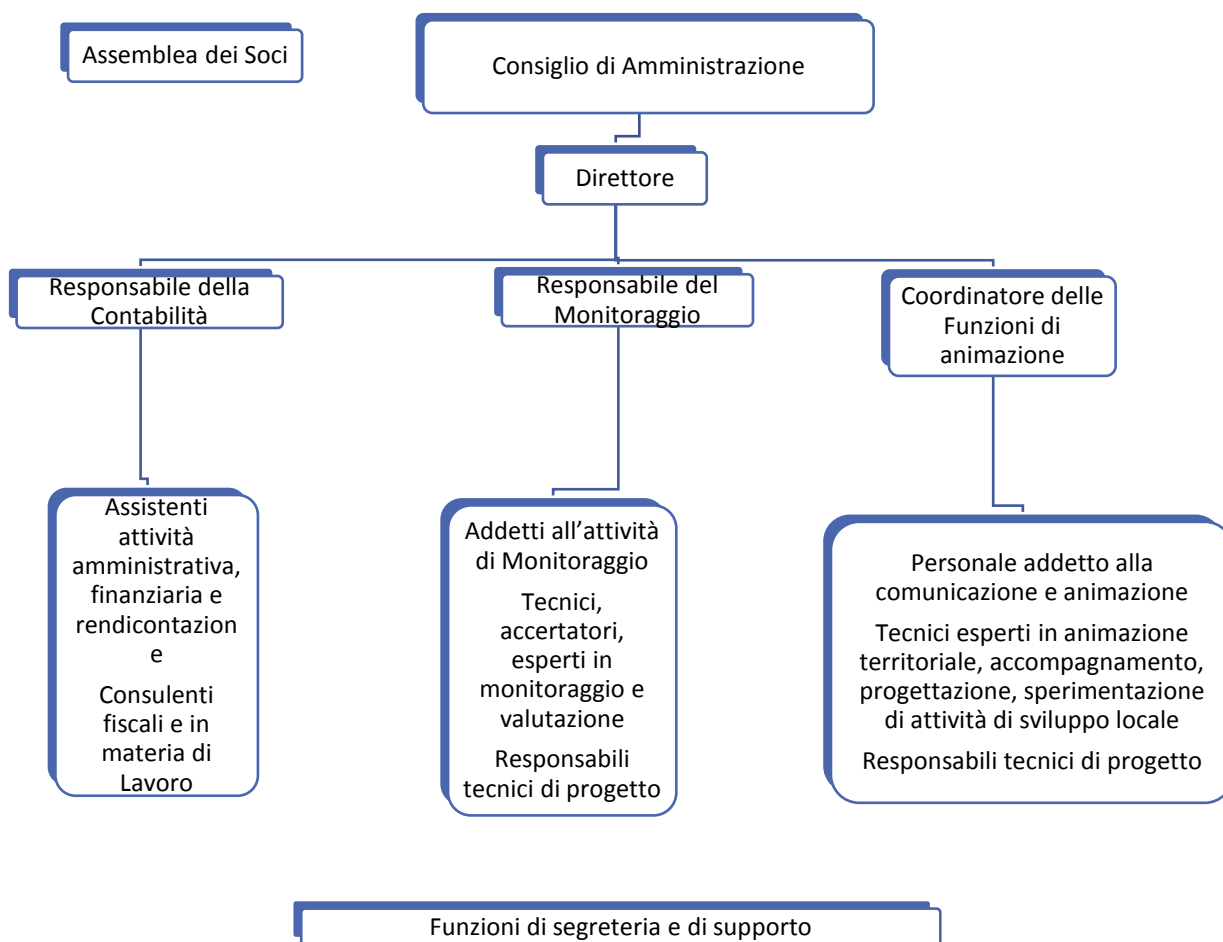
Assemblea dei Soci

Consiglio di Amministrazione

Direttore

Responsabile della Contabilità

Responsabile del Monitoraggio

Coordinatore delle Funzioni di animazione

Assistenti attività amministrativa, finanziaria e rendicontazione

Consulenti fiscali e in materia di Lavoro

Addetti all'attività di Monitoraggio

Tecnici, accertatori, esperti in monitoraggio e valutazione

Responsabili tecnici di progetto

Personale addetto alla comunicazione e animazione

Tecnici esperti in animazione territoriale, accompagnamento, progettazione, sperimentazione di attività di sviluppo locale

Responsabili tecnici di progetto

Funzioni di segreteria e di supporto